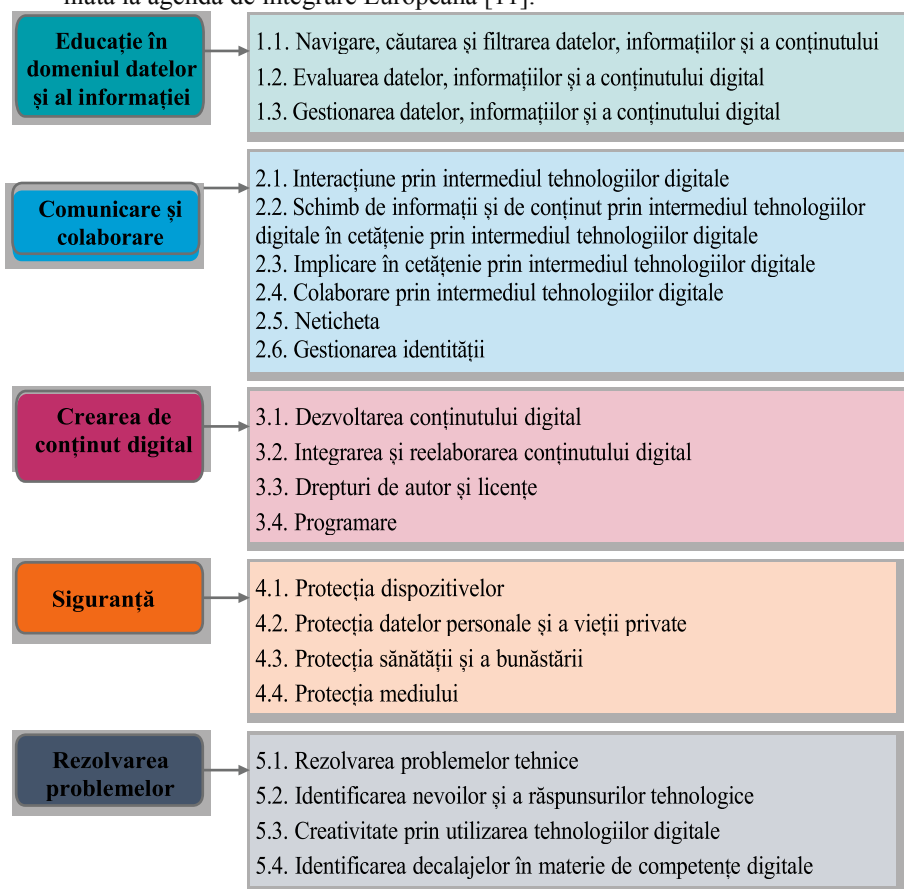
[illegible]

Educație în domeniul datelor și al informației

1.1. Navigare, căutarea și filtrarea datelor, informațiilor și a conținutului
1.2. Evaluarea datelor, informațiilor și a conținutului digital
1.3. Gestionarea datelor, informațiilor și a conținutului digital

Comunicare și colaborare

2.1. Interacțiune prin intermediul tehnologiilor digitale
2.2. Schimb de informații și de conținut prin intermediul tehnologiilor digitale în cetățenie prin intermediul tehnologiilor digitale
2.3. Implicare în cetățenie prin intermediul tehnologiilor digitale
2.4. Colaborare prin intermediul tehnologiilor digitale
2.5. Neticheta
2.6. Gestionarea identității

Crearea de conținut digital

3.1. Dezvoltarea conținutului digital
3.2. Integrarea și reelaborarea conținutului digital
3.3. Drepturi de autor și licențe
3.4. Programare

Siguranță

4.1. Protecția dispozitivelor
4.2. Protecția datelor personale și a vieții private
4.3. Protecția sănătății și a bunăstării
4.4. Protecția mediului

Rezolvarea problemelor

5.1. Rezolvarea problemelor tehnice
5.2. Identificarea nevoilor și a răspunsurilor tehnologice
5.3. Creativitate prin utilizarea tehnologiilor digitale
5.4. Identificarea decalajelor în materie de competențe digitale